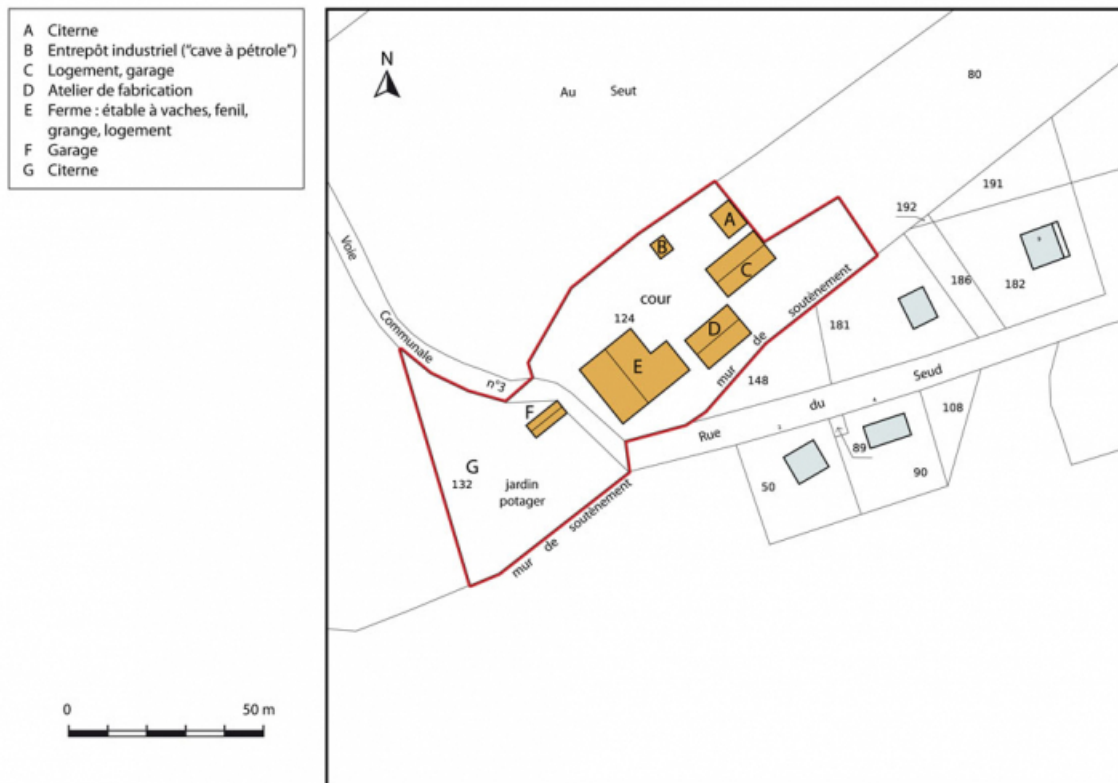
A Citerne
B Entrepôt industriel ("cave à pétrole")
C Logement, garage
D Atelier de fabrication
E Ferme : étable à vaches, fenil, grange, logement
F Garage
G Citerne

N

Au Seut

80

191

192

A

B

C

cour

124

186

182

181

D

E

mur de soutènement

Voie Communale n°3

148

Rue du Seud

108

F

89

G

132

jardin potager

50

90

mur de soutènement

0 50 m